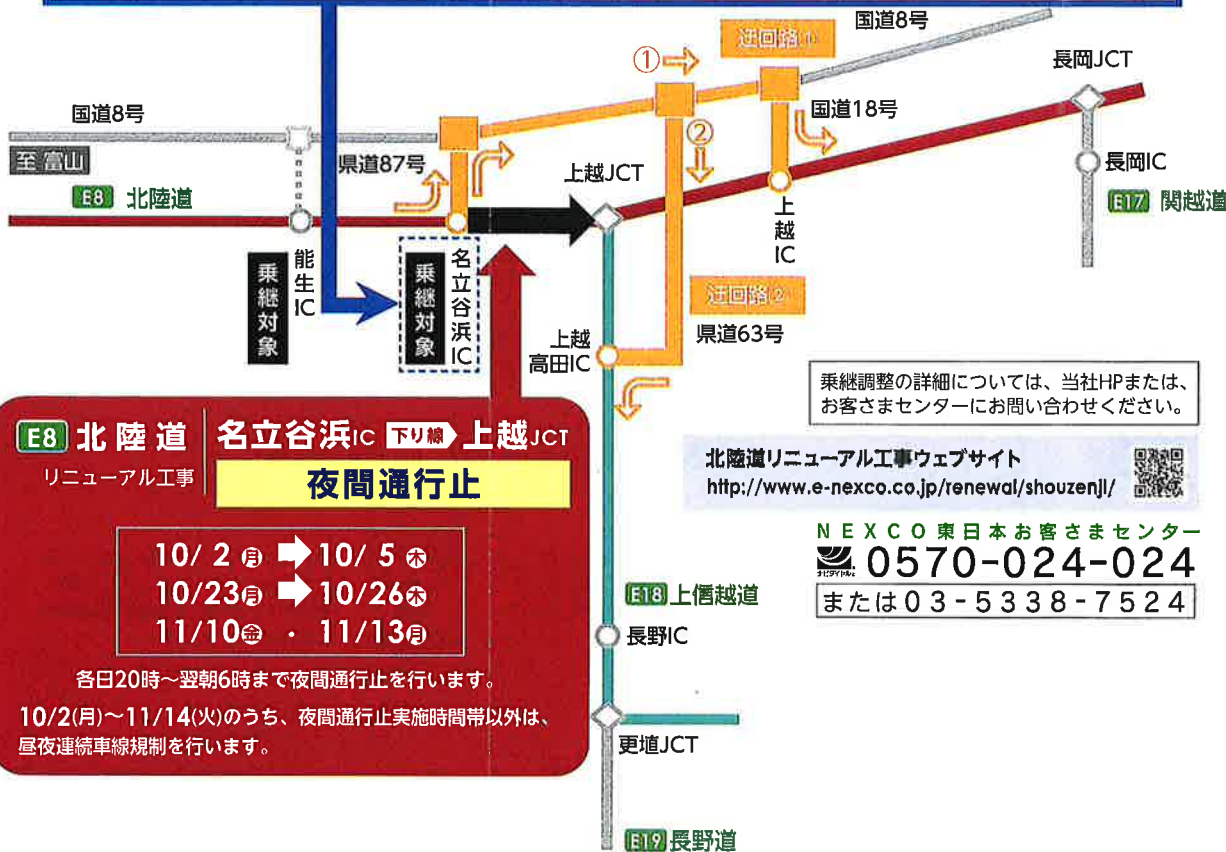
迂回路①

国道8号

①

長岡JCT

国道8号

国道18号

②

至 富山

県道87号

上越JCT

長岡IC

E8 北陸道

E17 関越道

上越IC

能生IC

乗継対象

乗継対象

名立谷浜IC

迂回路②

県道63号

上越高田IC

乗継調整の詳細については、当社HPまたは、お客さまセンターにお問い合わせください。

E8 北陸道 リニューアル工事

名立谷浜IC 下り線 上越JCT

夜間通行止

北陸道リニューアル工事ウェブサイト
http://www.e-nexco.co.jp/renewal/shouzenji/

NEXCO東日本お客さまセンター

ナビダイヤル 0570-024-024

または03-5338-7524

10/ 2(月) → 10/ 5(木)
10/23(月) → 10/26(木)
11/10(金) ・ 11/13(月)

E18 上信越道

長野IC

各日20時～翌朝6時まで夜間通行止を行います。

10/2(月)～11/14(火)のうち、夜間通行止実施時間帯以外は、昼夜連続車線規制を行います。

更埴JCT

E19 長野道